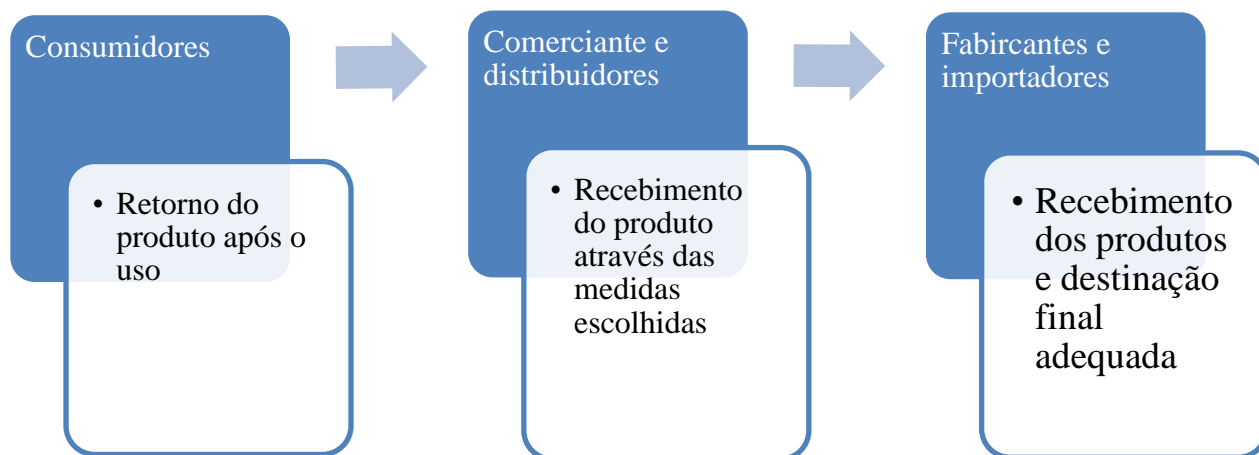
Consumidores

• Retorno do produto após o uso

Comerciante e distribuidores

• Recebimento do produto através das medidas escolhidas

Fabircantes e importadores

• Recebimento dos produtos e destinação final adequada